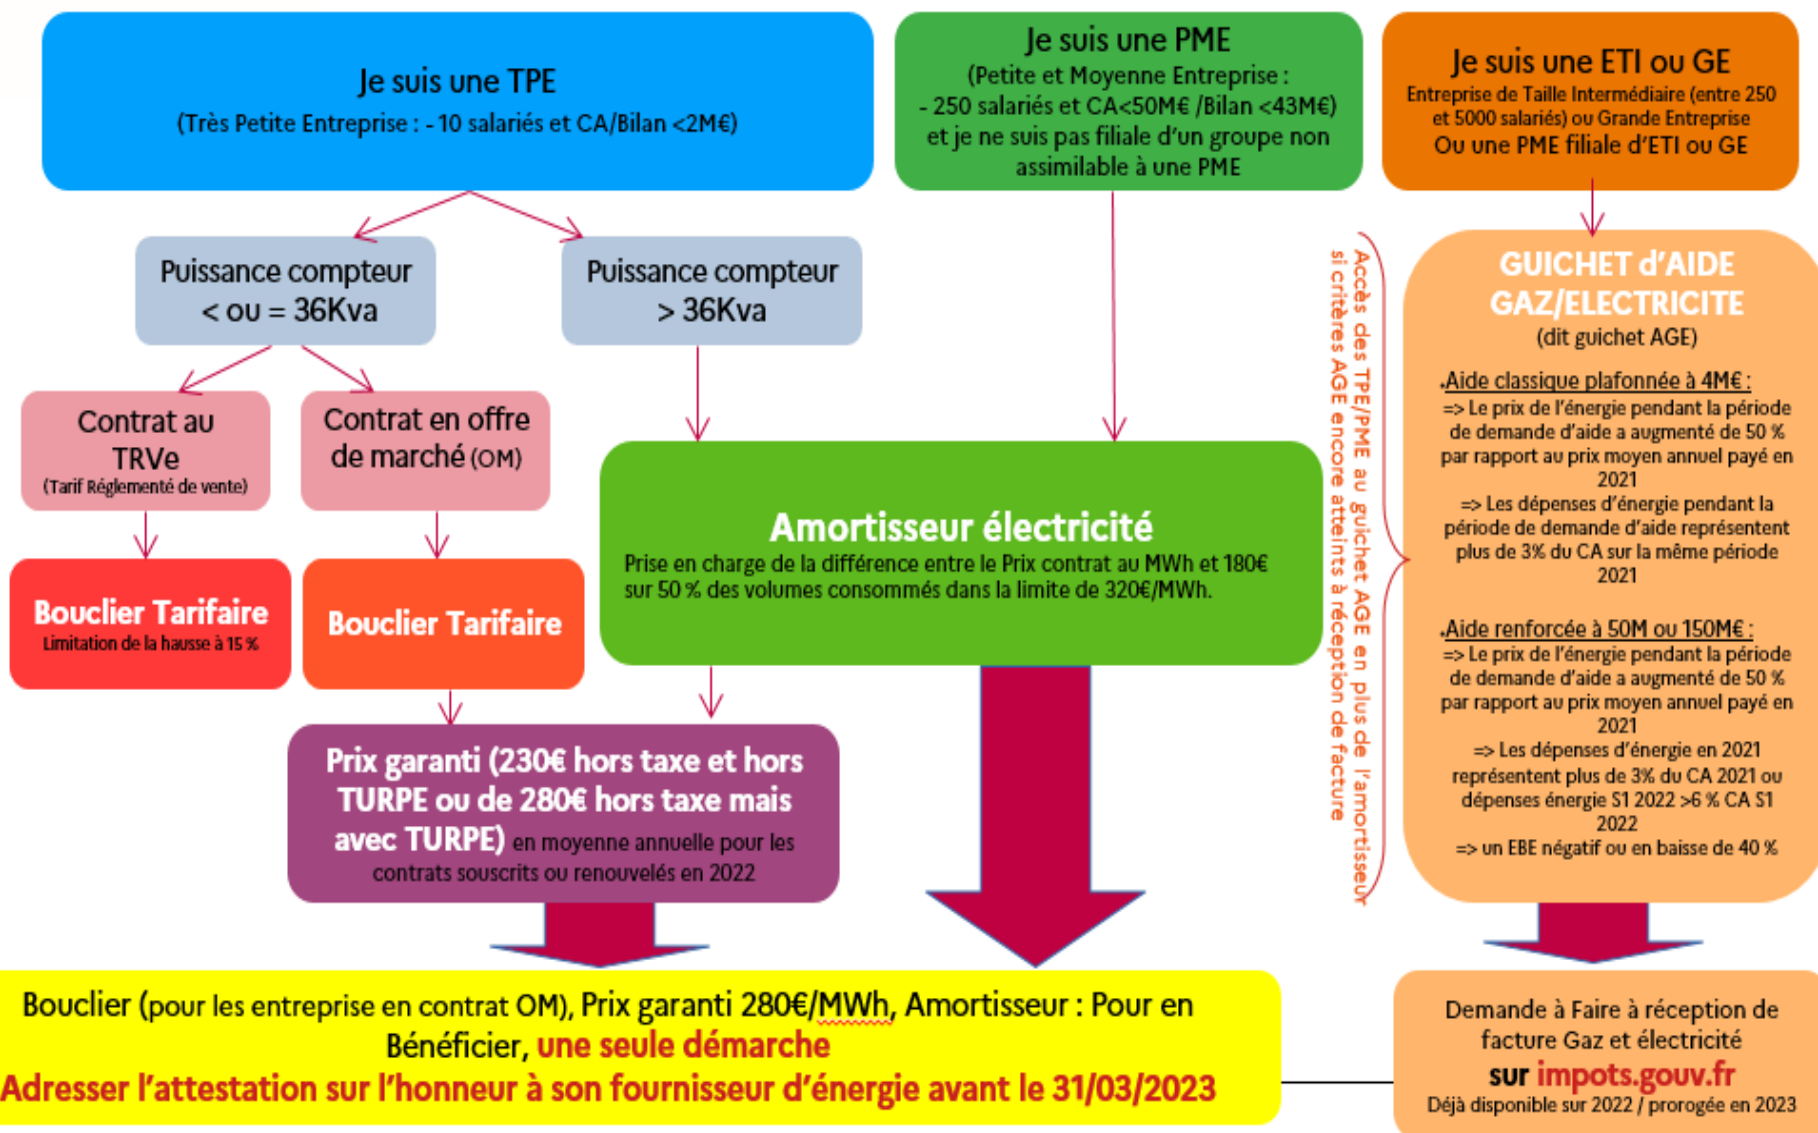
Je suis une TPE
(Très Petite Entreprise : - 10 salariés et CA/Bilan <2M€)

Je suis une PME
(Petite et Moyenne Entreprise :
- 250 salariés et CA<50M€ /Bilan <43M€)
et je ne suis pas filiale d'un groupe non assimilable à une PME

Je suis une ETI ou GE
Entreprise de Taille Intermédiaire (entre 250 et 5000 salariés) ou Grande Entreprise
Ou une PME filiale d'ETI ou GE

Puissance compteur
< ou = 36Kva

Puissance compteur
> 36Kva

Contrat au TRVe
(Tarif Réglementé de vente)

Contrat en offre de marché (OM)

Bouclier Tarifaire
Limitation de la hausse à 15 %

Bouclier Tarifaire

Amortisseur électricité
Prise en charge de la différence entre le Prix contrat au MWh et 180€ sur 50 % des volumes consommés dans la limite de 320€/MWh.

Prix garanti (230€ hors taxe et hors TURPE ou de 280€ hors taxe mais avec TURPE) en moyenne annuelle pour les contrats souscrits ou renouvelés en 2022

Accès des TPE/PME au guichet AGE en plus de l'amortisseur si critères AGE encore atteints à réception de facture

GUICHET d'AIDE GAZ/ELECTRICITE
(dit guichet AGE)

.Aide classique plafonnée à 4M€ :
=> Le prix de l'énergie pendant la période de demande d'aide a augmenté de 50 % par rapport au prix moyen annuel payé en 2021
=> Les dépenses d'énergie pendant la période de demande d'aide représentent plus de 3% du CA sur la même période 2021

.Aide renforcée à 50M ou 150M€ :
=> Le prix de l'énergie pendant la période de demande d'aide a augmenté de 50 % par rapport au prix moyen annuel payé en 2021
=> Les dépenses d'énergie en 2021 représentent plus de 3% du CA 2021 ou dépenses énergie S1 2022 >6 % CA S1 2022
=> un EBE négatif ou en baisse de 40 %

Bouclier (pour les entreprise en contrat OM), Prix garanti 280€/MWh, Amortisseur : Pour en Bénéficier, une seule démarche
Adresser l'attestation sur l'honneur à son fournisseur d'énergie avant le 31/03/2023

Demande à Faire à réception de facture Gaz et électricité
sur impots.gouv.fr
Déjà disponible sur 2022 / prorogée en 2023